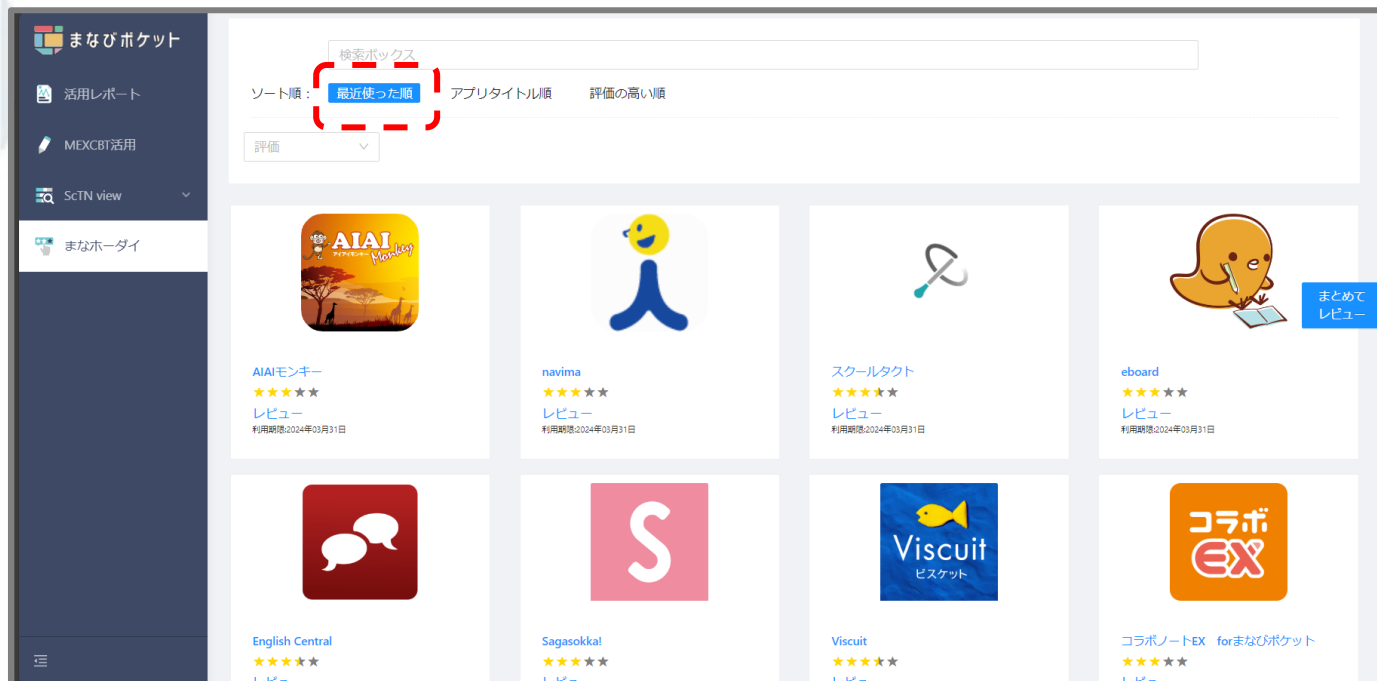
まなびポケット

活用レポート

MEXCBT活用

ScTN view

まなホーダイ

検索ボックス

ソート順： 最近使った順 アプリタイトル順 評価の高い順

評価

AIAI Monkey
アイアイモンキー

AIAIモンキー
★★★★★
レビュー
利用期限:2024年03月31日

navima
★★★★★
レビュー
利用期限:2024年03月31日

スクールタクト
★★★★★
レビュー
利用期限:2024年03月31日

eboard
★★★★★
レビュー
利用期限:2024年03月31日

まとめて
レビュー

Viscuit
ビスケット

コラボ
EX

English Central
★★★★★
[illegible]

Sagasokka!
★★★★★
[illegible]

Viscuit
★★★★★
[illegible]

コラボノートEX forまなびポケット
★★★★★
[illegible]